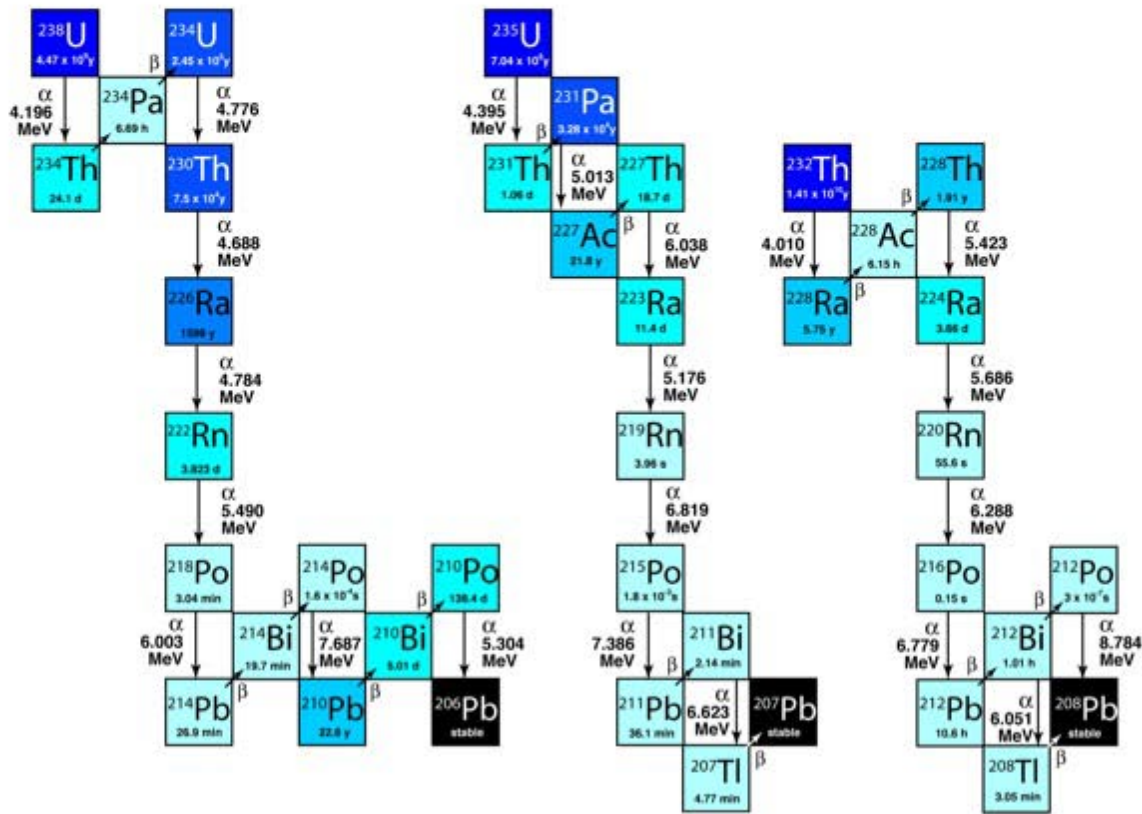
$^{238}$U
4.47 x 10$^{9}$y

$^{234}$U
2.45 x 10$^{5}$y

β

$^{234}$Pa
6.69 h

α
4.196
MeV

α
4.776
MeV

$^{234}$Th
24.1 d

$^{230}$Th
7.5 x 10$^{4}$y

α
4.688
MeV

$^{226}$Ra
1599 y

α
4.784
MeV

$^{222}$Rn
3.823 d

α
5.490
MeV

$^{218}$Po
3.04 min

$^{214}$Po
1.6 x 10$^{-4}$s

$^{210}$Po
138.4 d

β

β

α
6.003
MeV

$^{214}$Bi
19.7 min

α
7.687
MeV

$^{210}$Bi
5.01 d

α
5.304
MeV

β

β

$^{214}$Pb
26.9 min

$^{210}$Pb
22.6 y

$^{206}$Pb
stable

$^{235}$U
7.04 x 10$^{8}$y

α
4.395
MeV

$^{231}$Pa
3.28 x 10$^{4}$y

β

$^{231}$Th
1.06 d

α
5.013
MeV

$^{227}$Th
18.7 d

$^{227}$Ac
21.8 y

β

α
6.038
MeV

$^{223}$Ra
11.4 d

α
5.176
MeV

$^{219}$Rn
3.96 s

α
6.819
MeV

$^{215}$Po
1.8 x 10$^{-3}$s

α
7.386
MeV

$^{211}$Bi
2.14 min

β

$^{211}$Pb
36.1 min

α
6.623
MeV

$^{207}$Pb
stable

β

$^{207}$Tl
4.77 min

$^{232}$Th
1.41 x 10$^{10}$y

$^{228}$Th
1.91 y

β

α
4.010
MeV

$^{228}$Ac
6.15 h

α
5.423
MeV

$^{228}$Ra
5.75 y

β

$^{224}$Ra
3.66 d

α
5.686
MeV

$^{220}$Rn
55.6 s

α
6.288
MeV

$^{216}$Po
0.15 s

$^{212}$Po
3 x 10$^{-7}$s

β

α
6.779
MeV

$^{212}$Bi
1.01 h

α
8.784
MeV

β

$^{212}$Pb
10.6 h

α
6.051
MeV

$^{208}$Pb
stable

β

$^{208}$Tl
3.05 min